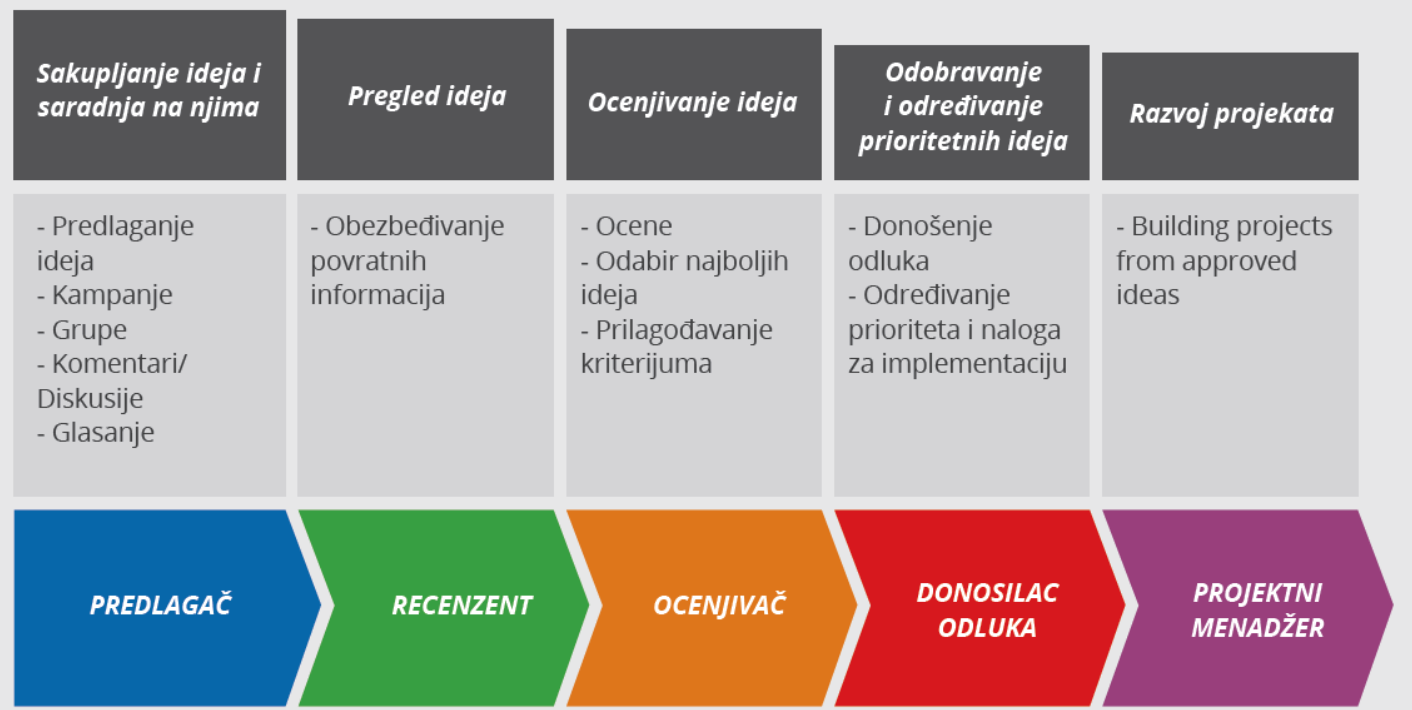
Sakupljanje ideja i saradnja na njima

- Predlaganje ideja
- Kampanje
- Grupe
- Komentari/ Diskusije
- Glasanje

PREDLAGAČ

Pregled ideja

- Obezbeđivanje povratnih informacija

RECENZENT

Ocenjivanje ideja

- Ocene
- Odabir najboljih ideja
- Prilagođavanje kriterijuma

OCENJIVAČ

Odobravanje i određivanje prioritetnih ideja

- Donošenje odluka
- Određivanje prioriteta i naloga za implementaciju

DONOSILAC ODLUKA

Razvoj projekata

- Building projects from approved ideas

PROJEKTNI MENADŽER